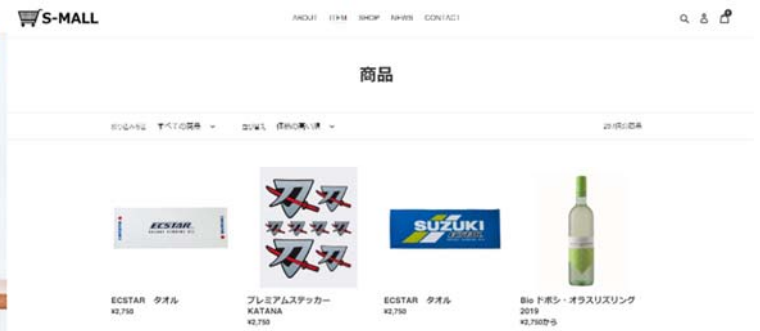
S-MALL

ABOUT ITEM SHOP NEWS CONTACT

商品

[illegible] すべての商品 ⌄ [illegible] 価格の高い順 ⌄

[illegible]

ECSTAR

SUZUKI

ECSTAR タオル
¥2,750

プレミアムステッカー KATANA
¥2,750

ECSTAR タオル
¥2,750

Bio ドボシ・オラスリズリング 2019
¥2,750から